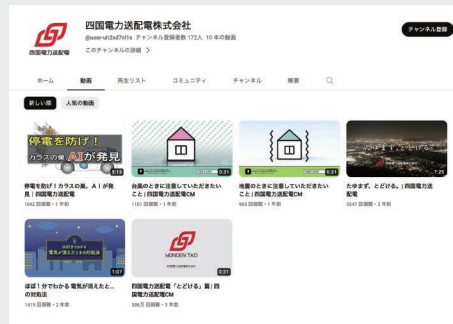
四国電力送配電

四国電力送配電株式会社

@user-uh2sd7ro1s チャンネル登録者数 172人 10 本の動画

このチャンネルの詳細 >

チャンネル登録

ホーム 動画 再生リスト コミュニティ チャンネル 概要

新しい順 人気の動画

停電を防げ！カラスの巣AIが発見

5:13

停電を防げ！カラスの巣、AIが発見｜四国電力送配電

1042 回視聴・1 年前

0:31

台風のときに注意していただきたいこと｜四国電力送配電CM

1161 回視聴・1 年前

0:31

地震のときに注意していただきたいこと｜四国電力送配電CM

963 回視聴・1 年前

7:25

たゆまず、とどける。｜四国電力送配電

3347 回視聴・2 年前

1:07

ほぼ1分でわかる 電気が消えたときの対処法

1419 回視聴・2 年前

YONDEN TAD

0:31

四国電力送配電「とどける」篇｜四国電力送配電CM

396万 回視聴・3 年前